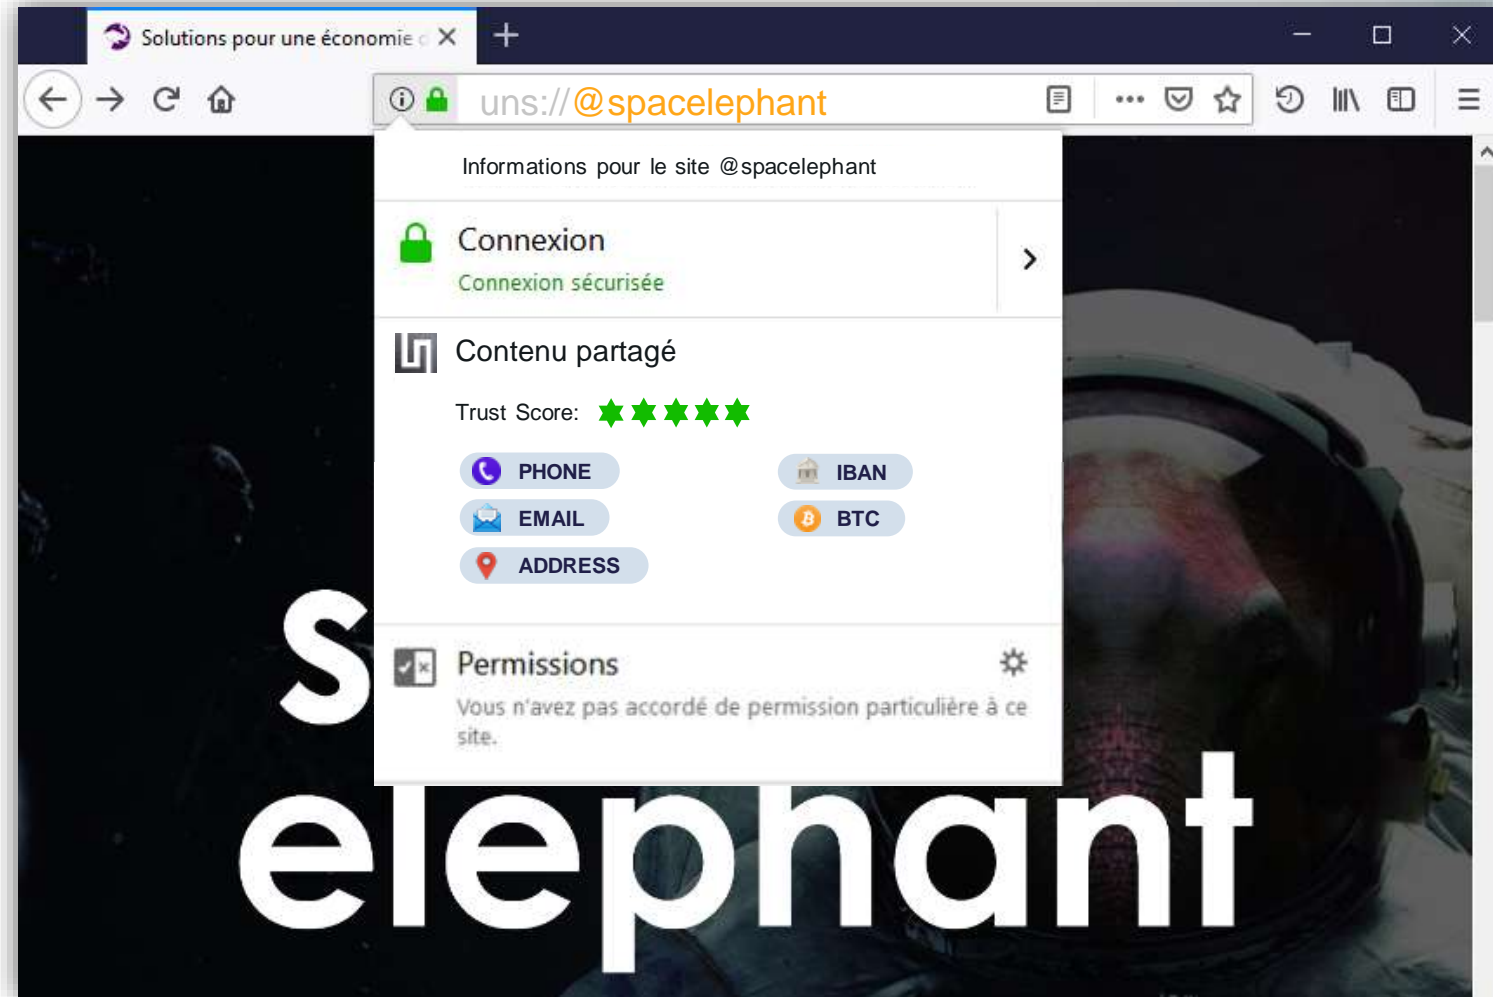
Solutions pour une économie

uns://@spacelephant

Informations pour le site @spacelephant

Connexion

Connexion sécurisée

Contenu partagé

Trust Score:

PHONE

IBAN

EMAIL

BTC

ADDRESS

Permissions

Vous n'avez pas accordé de permission particulière à ce site.

S

elephant